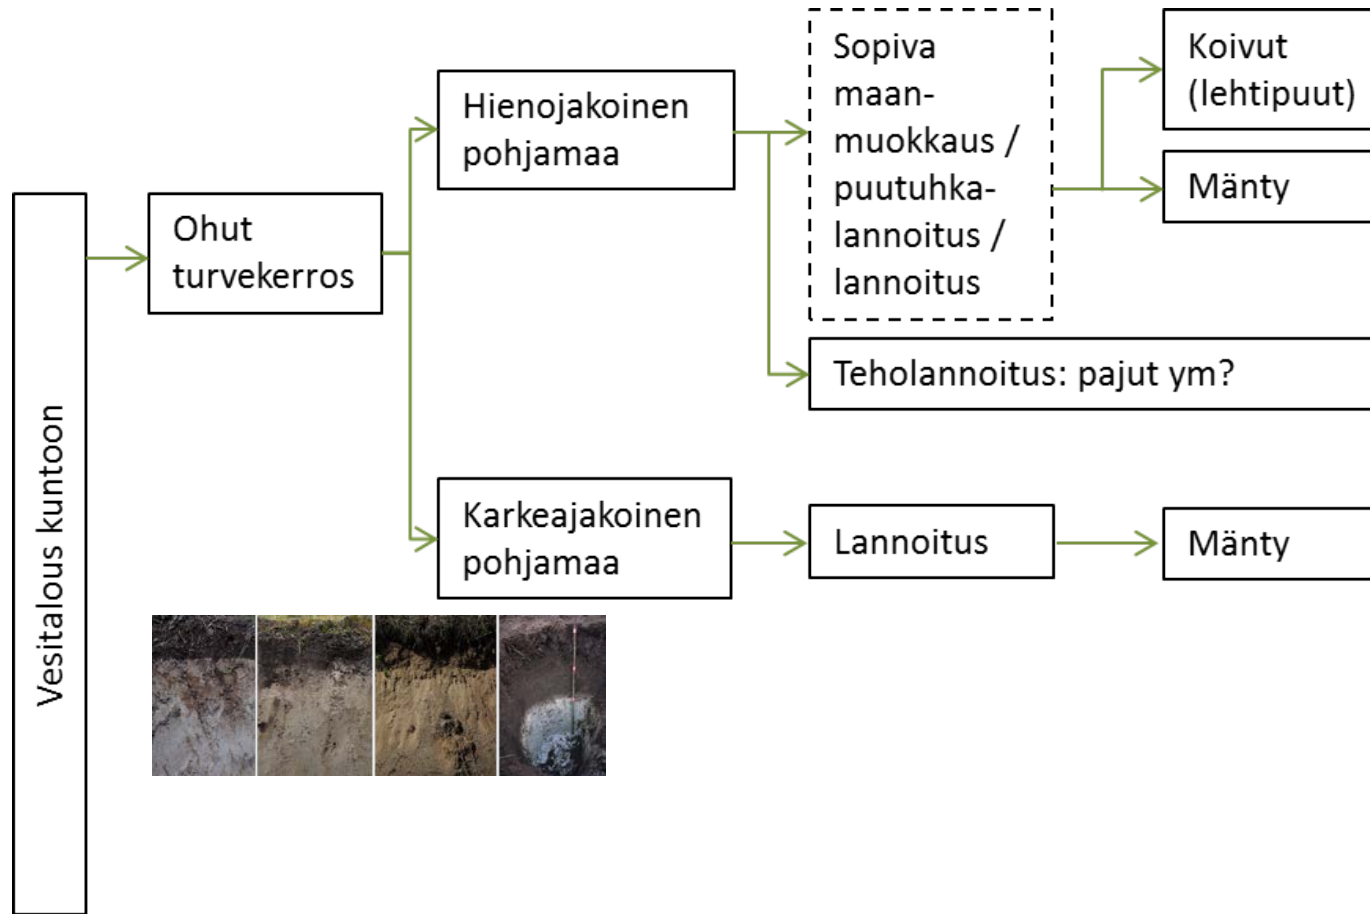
Vesitalous kuntoon

Ohut turvekerros

Hienojakoinen pohjamaa

Sopiva maanmuokkaus / puutuhkalannoitus / lannoitus

Koivut (lehtipuut)

Mänty

Teholannoitus: pajut ym?

Karkeajakoinen pohjamaa

Lannoitus

Mänty